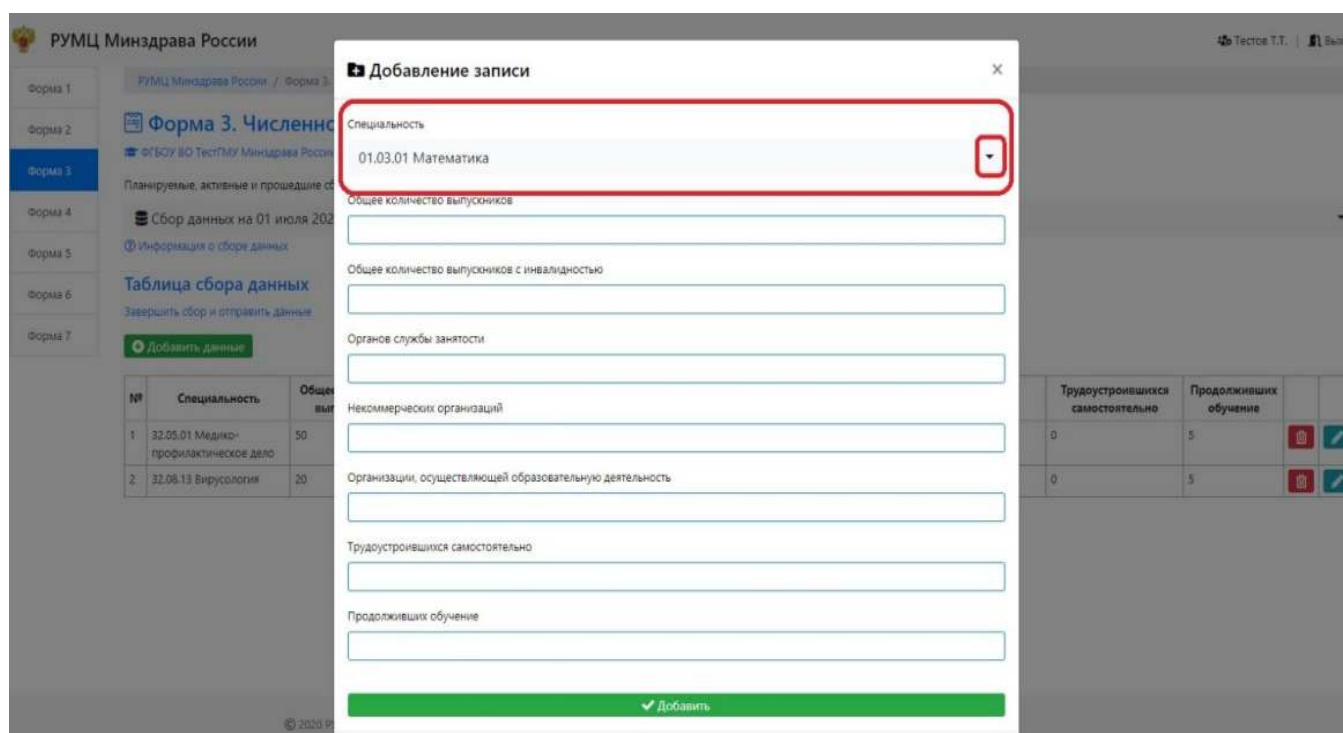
РУМЦ Минздрава России

Тестов Т.Т. | Вы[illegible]

Форма 1
Форма 2
Форма 3
Форма 4
Форма 5
Форма 6
Форма 7

РУМЦ Минздрава России / Форма 3.

Форма 3. Численно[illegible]

ФГБОУ ВО ТестГМУ Минздрава Росси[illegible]

Планируемые, активные и прошедшие с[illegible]

Сбор данных на 01 июля 202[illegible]

Информация о сборе данных

Таблица сбора данных

Завершить сбор и отправить данные

Добавить данные

| № | Специальность | Обще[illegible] вы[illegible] | Трудоустроившихся самостоятельно | Продолживших обучение |
|---|---|---|---|---|
| 1 | 32.05.01 Медико-профилактическое дело | 50 | 0 | 5 |
| 2 | 32.08.13 Вирусология | 20 | 0 | 5 |

© 2020 Р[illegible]

Добавление записи

×

Специальность

01.03.01 Математика

Общее количество выпускников

Общее количество выпускников с инвалидностью

Органов службы занятости

Некоммерческих организаций

Организации, осуществляющей образовательную деятельность

Трудоустроившихся самостоятельно

Продолживших обучение

Добавить